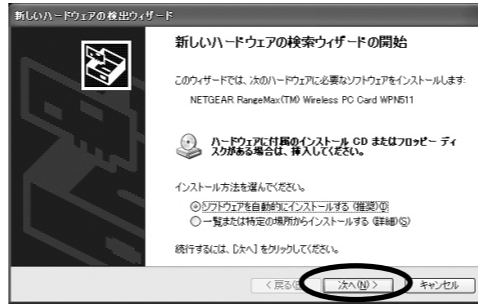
新しいハードウェアの検出ウィザード

新しいハードウェアの検索ウィザードの開始

このウィザードでは、次のハードウェアに必要なソフトウェアをインストールします:

NETGEAR RangeMax(TM) Wireless PC Card WPN511

ハードウェアに付属のインストール CD またはフロッピー ディスクがある場合は、挿入してください。

インストール方法を選んでください。

ソフトウェアを自動的にインストールする (推奨)(I)

一覧または特定の場所からインストールする (詳細)(S)

続行するには、[次へ] をクリックしてください。

< 戻る(B)

次へ(N) >

キャンセル